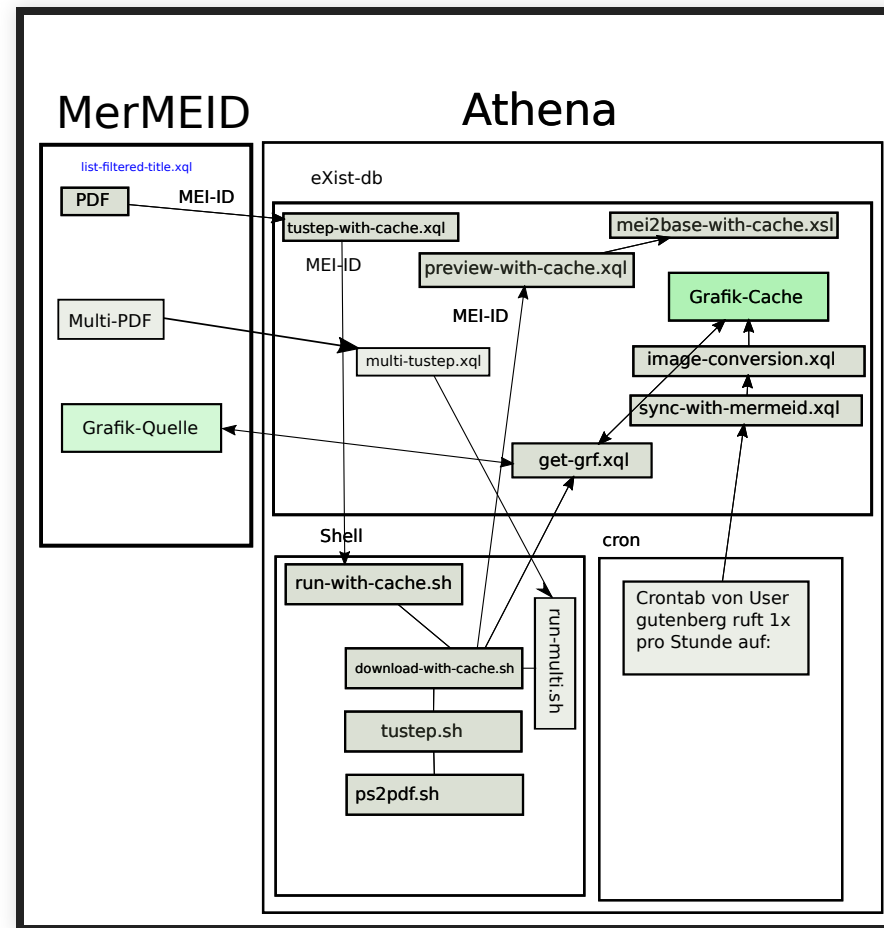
MerMEID

Athena

list-filtered-title.xql

PDF

MEI-ID

Multi-PDF

Grafik-Quelle

eXist-db

tustep-with-cache.xql

MEI-ID

mei2base-with-cache.xsl

preview-with-cache.xql

Grafik-Cache

MEI-ID

multi-tustep.xql

image-conversion.xql

sync-with-mermeid.xql

get-grf.xql

Shell

cron

run-with-cache.sh

download-with-cache.sh

run-multi.sh

tustep.sh

ps2pdf.sh

Crontab von User gutenberg ruft 1x pro Stunde auf: